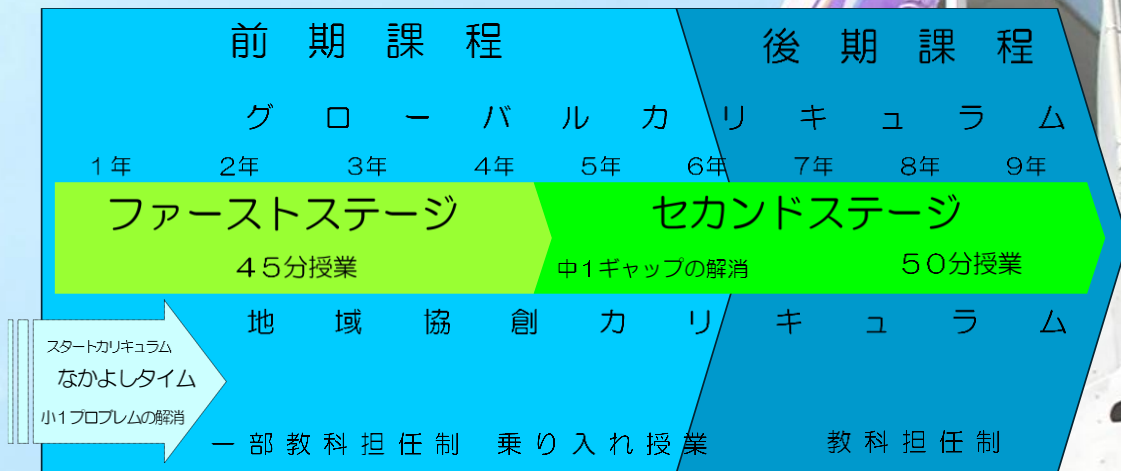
前 期 課 程

後 期 課 程

グ ロ ー バ ル カ リ キ ュ ラ ム

1年 2年 3年 4年 5年 6年 7年 8年 9年

ファーストステージ

45分授業

セカンドステージ

中1ギャップの解消

50分授業

地 域 協 創 カ リ キ ュ ラ ム

スタートカリキュラム

なかよしタイム

小1プロブレムの解消

一 部 教 科 担 任 制 乗 り 入 れ 授 業

教 科 担 任 制